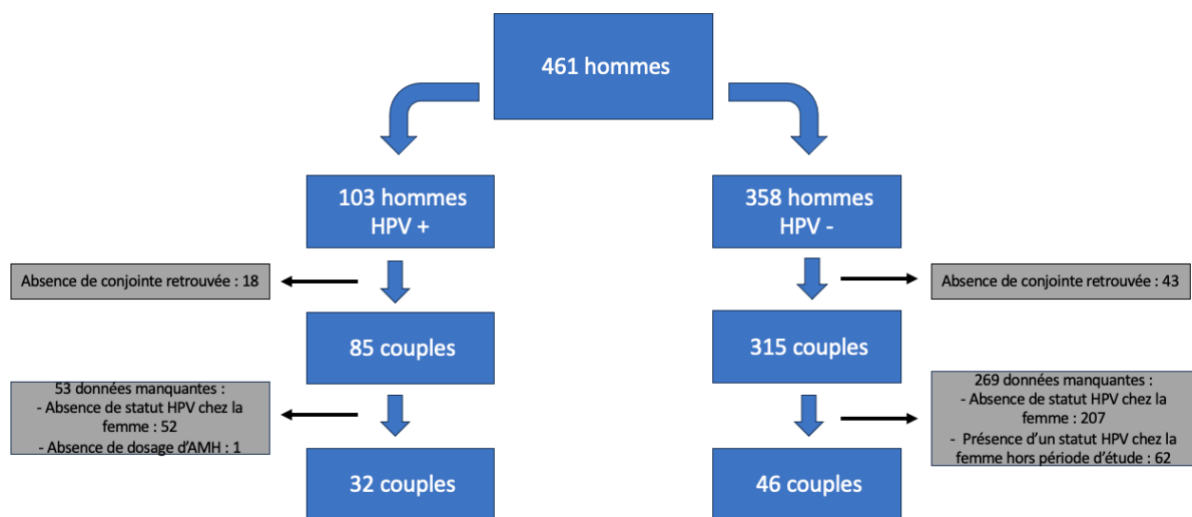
461 hommes

103 hommes HPV +

358 hommes HPV -

Absence de conjointe retrouvée : 18

Absence de conjointe retrouvée : 43

85 couples

315 couples

53 données manquantes :
- Absence de statut HPV chez la femme : 52
- Absence de dosage d'AMH : 1

269 données manquantes :
- Absence de statut HPV chez la femme : 207
- Présence d'un statut HPV chez la femme hors période d'étude : 62

32 couples

46 couples